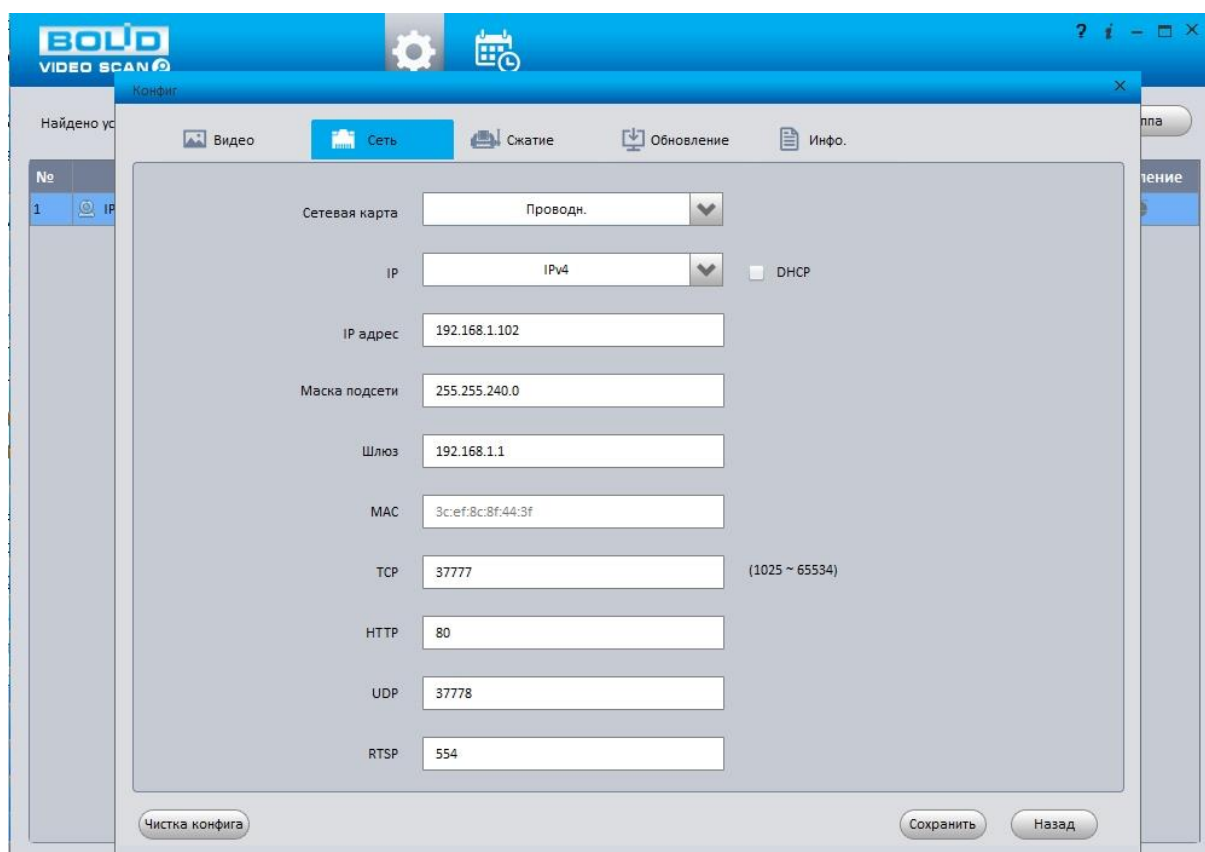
BOLID VIDEO SCAN

? i – □ ×

Конфиг ×

Найдено ус

ппа

№

ление

1 IP

Видео Сеть Сжатие Обновление Инфо.

Сетевая карта Проводн.

IP IPv4 DHCP

IP адрес 192.168.1.102

Маска подсети 255.255.240.0

Шлюз 192.168.1.1

MAC 3c:ef:8c:8f:44:3f

TCP 37777 (1025 ~ 65534)

HTTP 80

UDP 37778

RTSP 554

Чистка конфига

Сохранить Назад